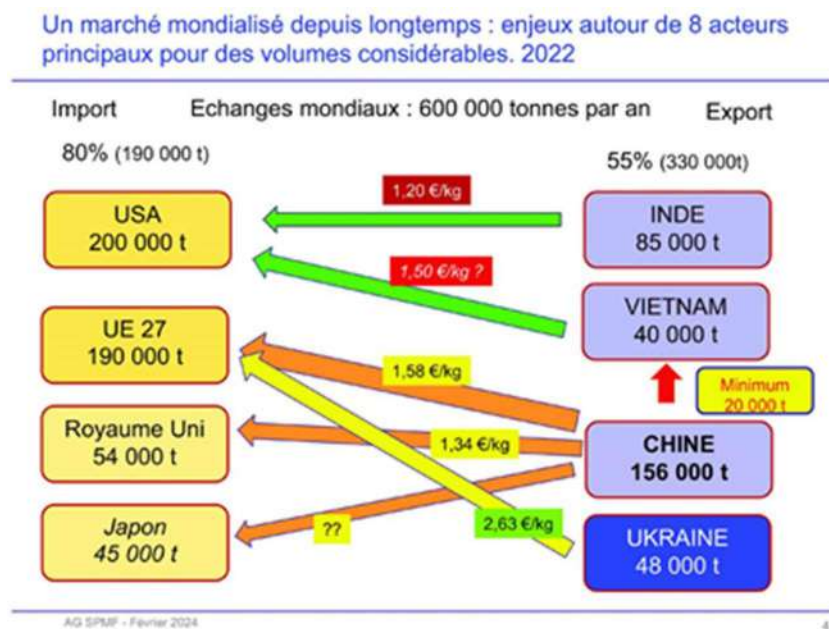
Un marché mondialisé depuis longtemps : enjeux autour de 8 acteurs principaux pour des volumes considérables. 2022

Import

Echanges mondiaux : 600 000 tonnes par an

Export

80% (190 000 t)

55% (330 000t)

USA
200 000 t

1,20 €/kg

INDE
85 000 t

1,50 €/kg ?

VIETNAM
40 000 t

UE 27
190 000 t

1,58 €/kg

Minimum
20 000 t

Royaume Uni
54 000 t

1,34 €/kg

CHINE
156 000 t

Japon
45 000 t

??

2,63 €/kg

UKRAINE
48 000 t

AG SPMF - Février 2024

4